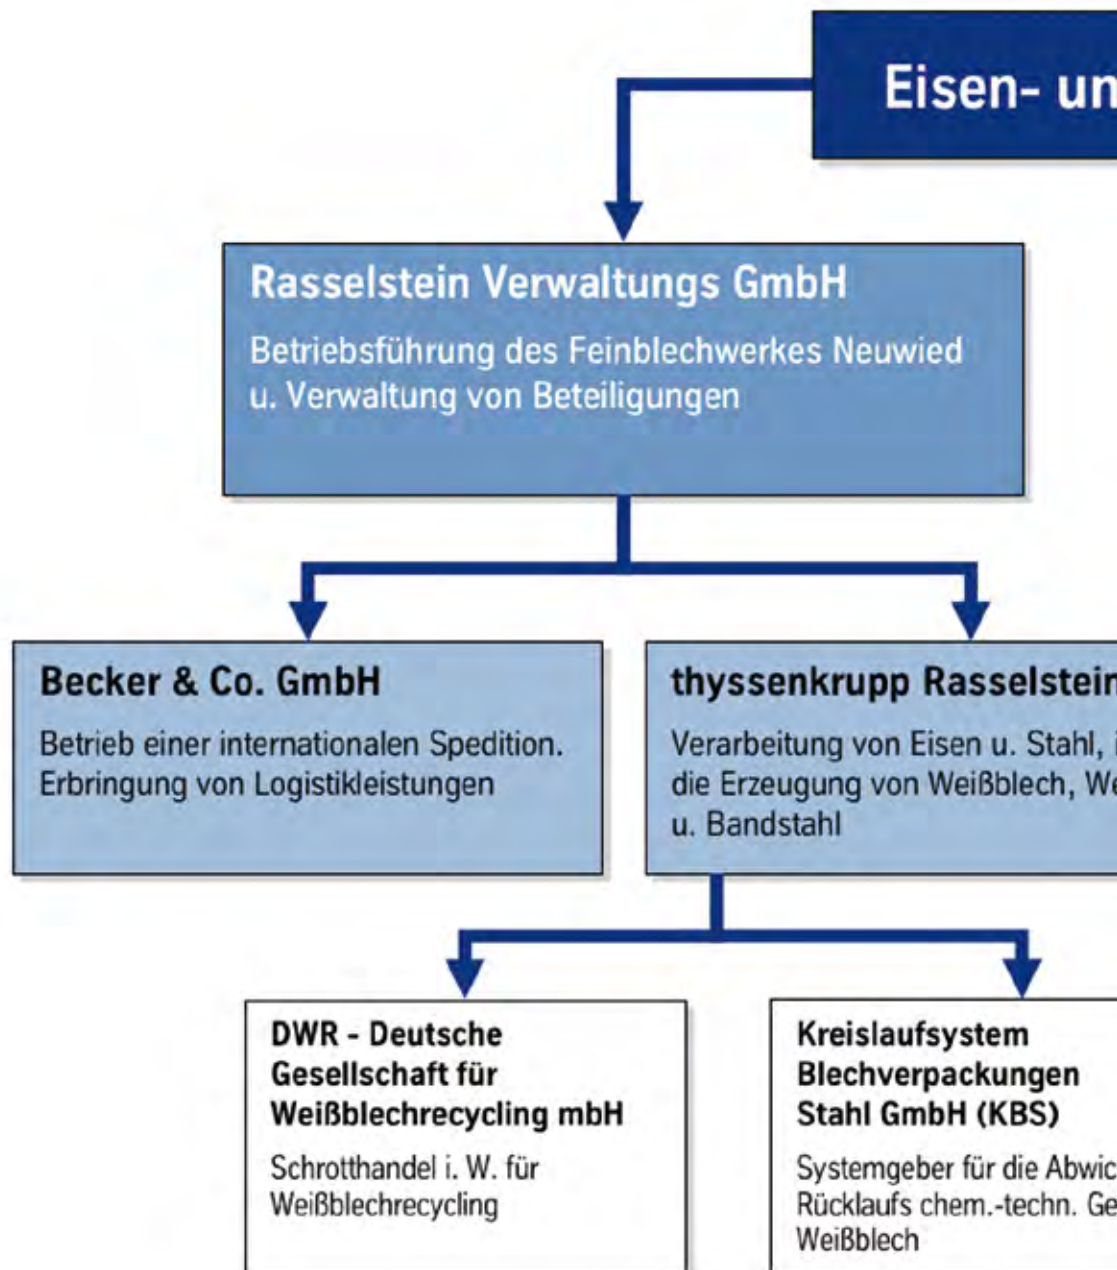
Eisen- un

Rasselstein Verwaltungs GmbH

Betriebsführung des Feinblechwerkes Neuwied u. Verwaltung von Beteiligungen

Becker & Co. GmbH

Betrieb einer internationalen Spedition. Erbringung von Logistikleistungen

thyssenkrupp Rasselstein

Verarbeitung von Eisen u. Stahl, i die Erzeugung von Weißblech, We u. Bandstahl

DWR - Deutsche Gesellschaft für Weißblechrecycling mbH

Schrotthandel i. W. für Weißblechrecycling

Kreislaufsystem Blechverpackungen Stahl GmbH (KBS)

Systemgeber für die Abwic Rücklaufs chem.-techn. Ge Weißblech